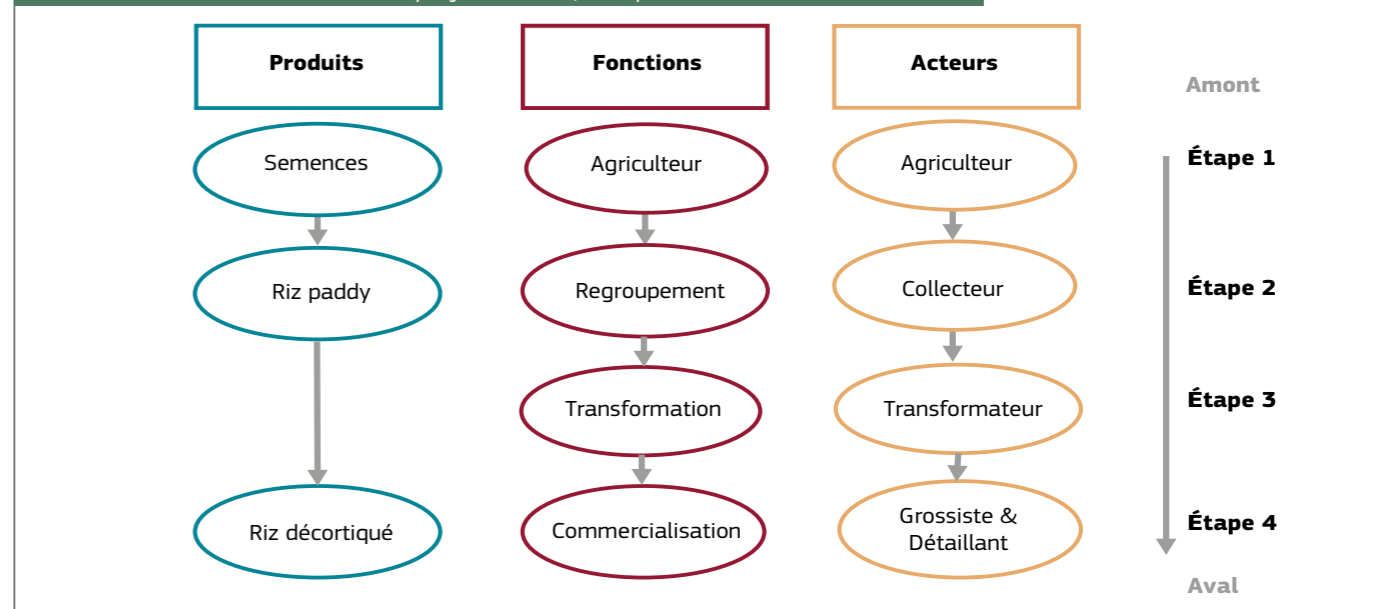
Produits

Fonctions

Acteurs

Amont

Semences

Agriculteur

Agriculteur

Étape 1

Riz paddy

Regroupement

Collecteur

Étape 2

Transformation

Transformateur

Étape 3

Riz décortiqué

Commercialisation

Grossiste & Détaillant

Étape 4

Aval